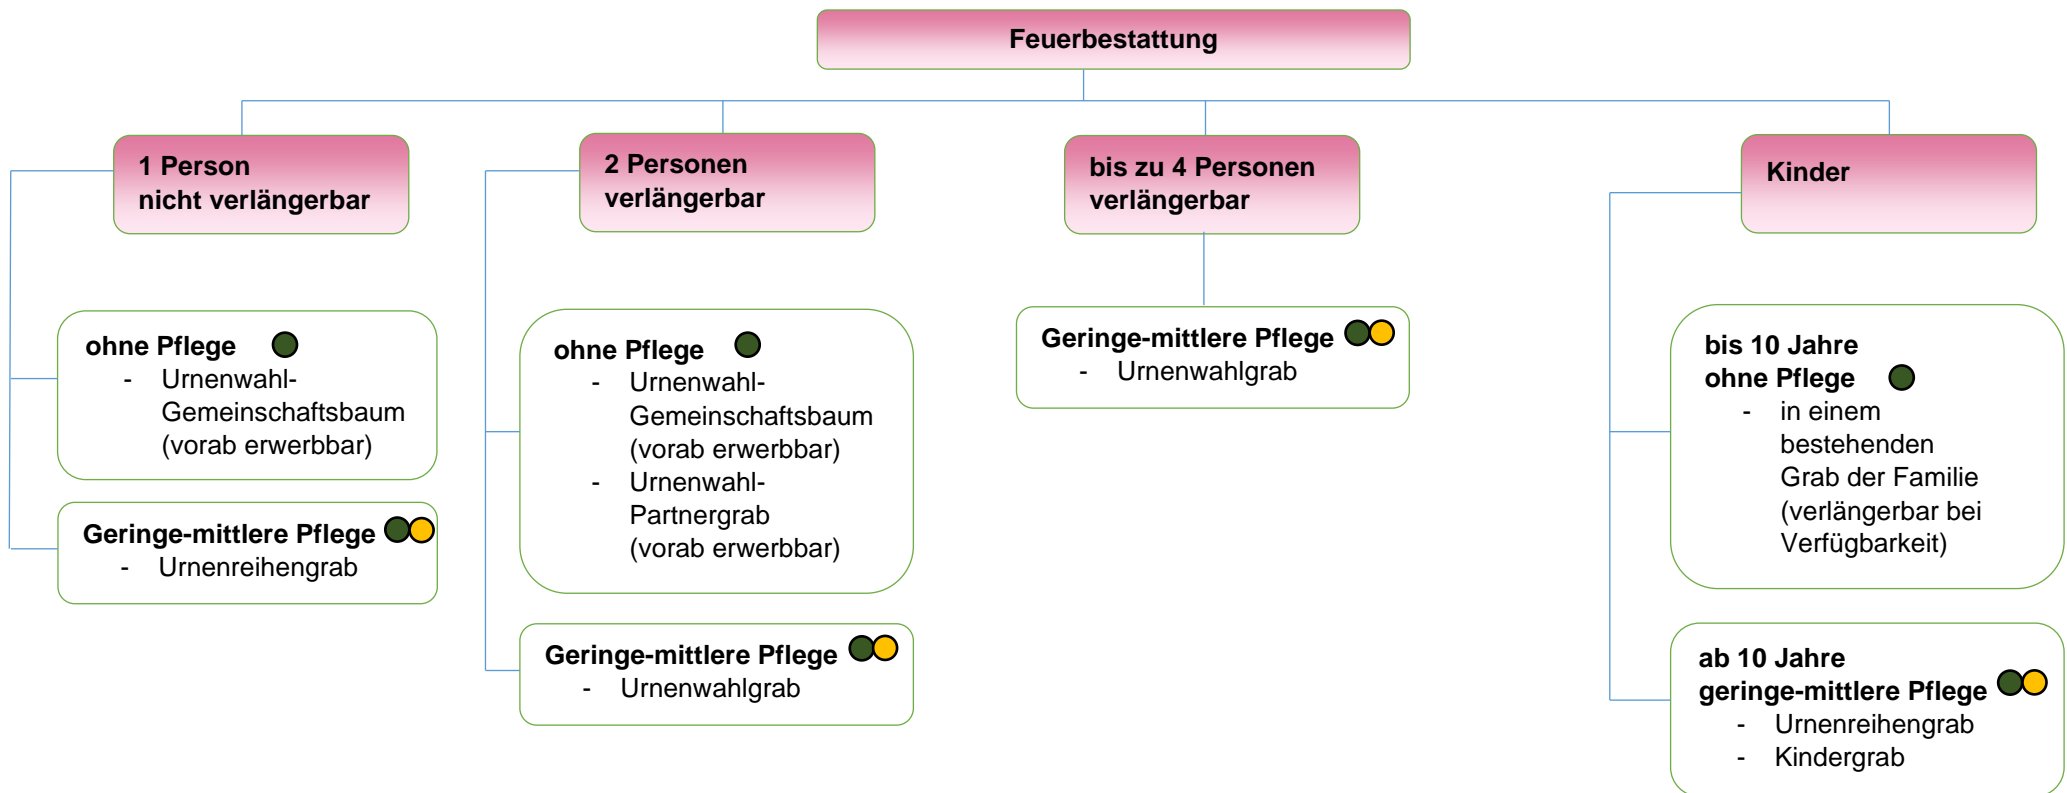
Feuerbestattung

1 Person
nicht verlängerbar

ohne Pflege
- Urnenwahl-Gemeinschaftsbaum (vorab erwerbbar)

Geringe-mittlere Pflege
- Urnenreihengrab

2 Personen
verlängerbar

ohne Pflege
- Urnenwahl-Gemeinschaftsbaum (vorab erwerbbar)
- Urnenwahl-Partnergrab (vorab erwerbbar)

Geringe-mittlere Pflege
- Urnenwahlgrab

bis zu 4 Personen
verlängerbar

Geringe-mittlere Pflege
- Urnenwahlgrab

Kinder

bis 10 Jahre
ohne Pflege
- in einem bestehenden Grab der Familie (verlängerbar bei Verfügbarkeit)

ab 10 Jahre
geringe-mittlere Pflege
- Urnenreihengrab
- Kindergrab